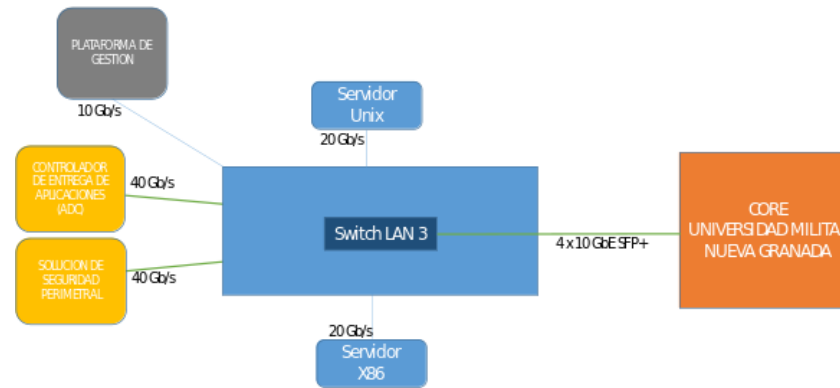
PLATAFORMA DE GESTION

10 Gb/s

Servidor Unix

20 Gb/s

CONTROLADOR DE ENTREGA DE APLICACIONES (ADC)

40 Gb/s

Switch LAN 3

4 x 10 GbE SFP+

CORE UNIVERSIDAD MILITA NUEVA GRANADA

SOLUCION DE SEGURIDAD PERIMETRAL

40 Gb/s

20 Gb/s

Servidor X86